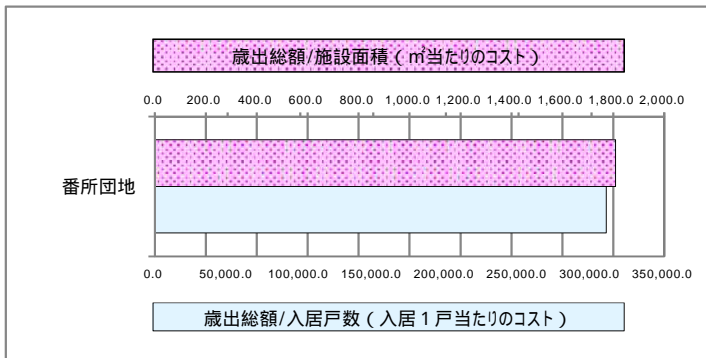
歳出総額/施設面積（㎡当たりのコスト）

0.0 200.0 400.0 600.0 800.0 1,000.0 1,200.0 1,400.0 1,600.0 1,800.0 2,000.0

番所団地

0.0 50,000.0 100,000.0 150,000.0 200,000.0 250,000.0 300,000.0 350,000.0

歳出総額/入居戸数（入居１戸当たりのコスト）